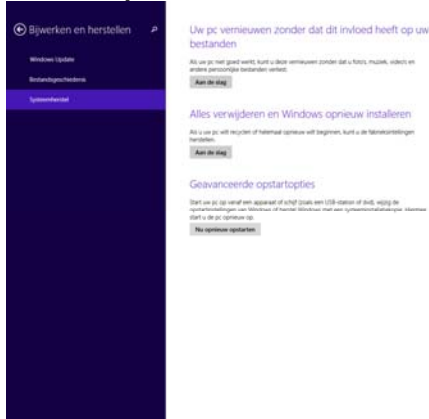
Bijwerken en herstellen

Windows Update

Bestandsgeschiedenis

Systeemherstel

Uw pc vernieuwen zonder dat dit invloed heeft op uw bestanden

Als uw pc niet goed werkt, kunt u deze vernieuwen zonder dat u foto's, muziek, video's en andere persoonlijke bestanden verliest.

Aan de slag

Alles verwijderen en Windows opnieuw installeren

Als u uw pc wilt recyclen of helemaal opnieuw wilt beginnen, kunt u de fabrieksinstellingen herstellen.

Aan de slag

Geavanceerde opstartopties

Start uw pc op vanaf een apparaat of schijf (zoals een USB-station of dvd), wijzig de opstartinstellingen van Windows of herstel Windows met een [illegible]. Hiermee start u de pc opnieuw op.

Nu opnieuw opstarten